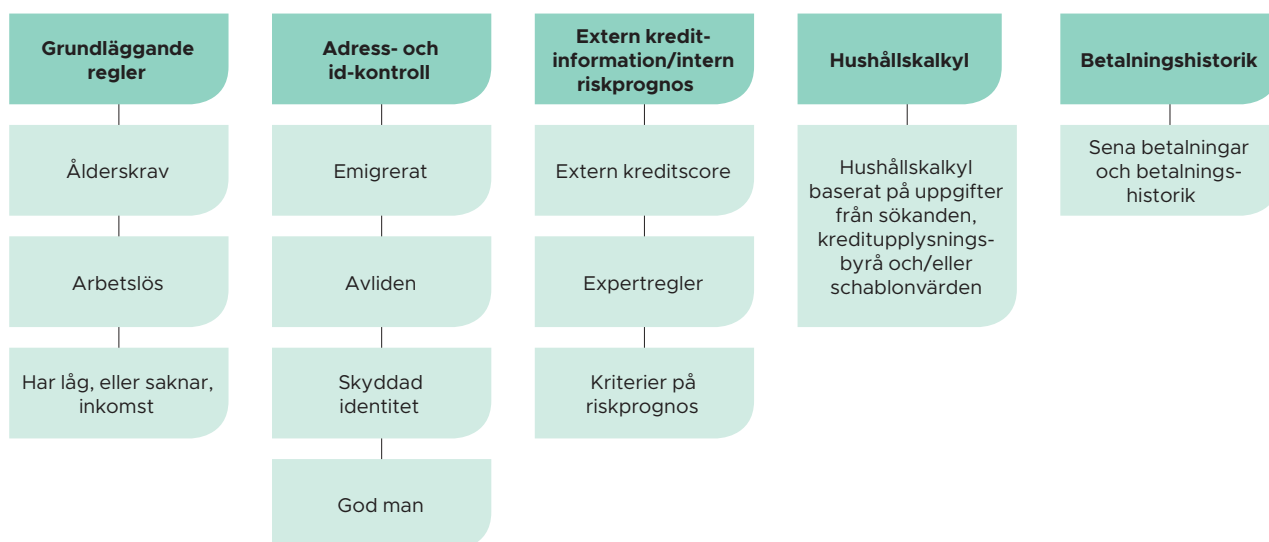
Grundläggande regler

Ålderskrav

Arbetslös

Har låg, eller saknar, inkomst

Adress- och id-kontroll

Emigrerat

Avliden

Skyddad identitet

God man

Extern kredit-information/intern riskprognos

Extern kreditscore

Expertregler

Kriterier på riskprognos

Hushållskalkyl

Hushållskalkyl baserat på uppgifter från sökanden, kreditupplysningsbyrå och/eller schablonvärden

Betalningshistorik

Sena betalningar och betalningshistorik